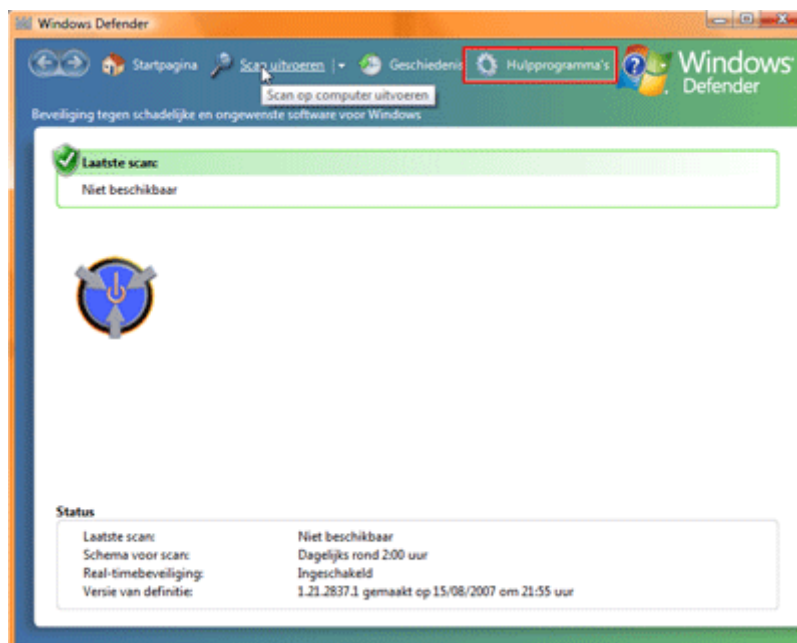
Windows Defender

Startpagina Scan uitvoeren Geschiedenis Hulpprogramma's Windows Defender

Scan op computer uitvoeren

Beveiliging tegen schadelijke en ongewenste software voor Windows

Laatste scan:
Niet beschikbaar

Status

| | |
|---|---|
| Laatste scan: | Niet beschikbaar |
| Schema voor scan: | Dagelijks rond 2:00 uur |
| Real-timebeveiliging: | Ingeschakeld |
| Versie van definitie: | 1.21.2837.1 gemaakt op 15/08/2007 om 21:55 uur |